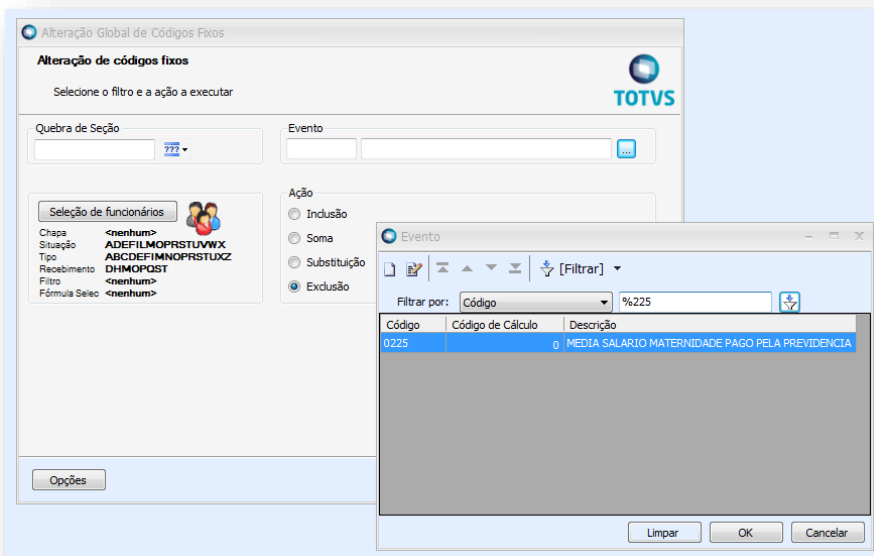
Alteração Global de Códigos Fixos

Alteração de códigos fixos

Selecione o filtro e a ação a executar

TOTVS

Quebra de Seção

???

Evento

...

Seleção de funcionários

Chapa <nenhum>
Situação ADEFILMOPRSTUVWX
Tipo ABCDEFIMNOPRSTUXZ
Recebimento DHMOPQST
Filtro <nenhum>
Fórmula Selec <nenhum>

Ação
Inclusão
Soma
Substituição
Exclusão

Opções

Evento

[Filtrar]

Filtrar por: Código %225

| Código | Código de Cálculo | Descrição |
|---|---|---|
| 0225 | 0 | MEDIA SALARIO MATERNIDADE PAGO PELA PREVIDENCIA |

Limpar OK Cancelar